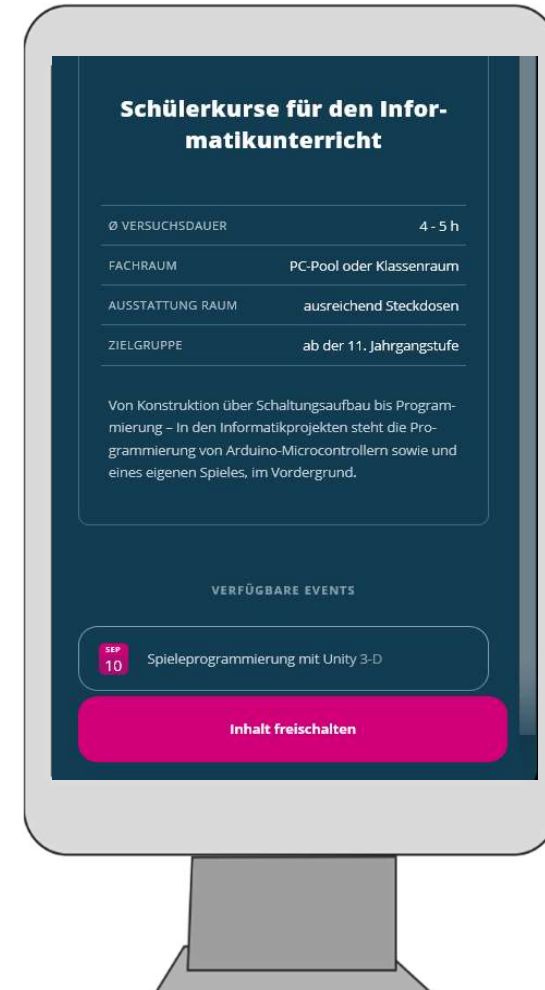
Schülerkurse für den Informatikunterricht

| | |
|---|---|
| Ø VERSUCHSDAUER | 4 - 5 h |
| FACHRAUM | PC-Pool oder Klassenraum |
| AUSSTATTUNG RAUM | ausreichend Steckdosen |
| ZIELGRUPPE | ab der 11. Jahrgangstufe |

Von Konstruktion über Schaltungsaufbau bis Programmierung – In den Informatikprojekten steht die Programmierung von Arduino-Microcontrollern sowie und eines eigenen Spieles, im Vordergrund.

VERFÜGBARE EVENTS

SEP 10 Spieleprogrammierung mit Unity 3-D

Inhalt freischalten